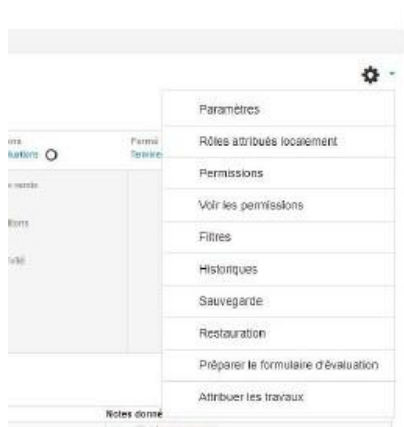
ons
luations

Fermé
Termin

s remis

tions

ivité

Paramètres

Rôles attribués localement

Permissions

Voir les permissions

Filtres

Historiques

Sauvegarde

Restauration

Préparer le formulaire d'évaluation

Attribuer les travaux

Notes donné